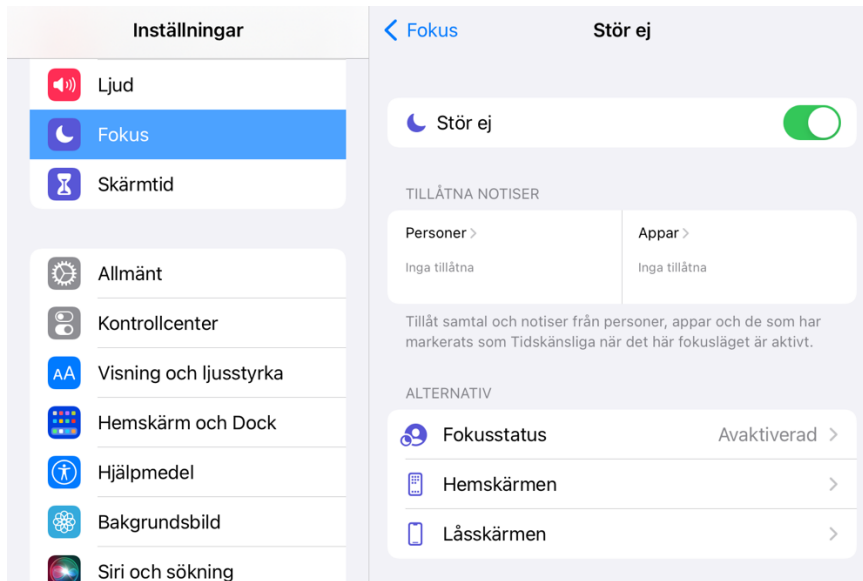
Inställningar

Ljud

Fokus

Skärmtid

Allmänt

Kontrollcenter

Visning och ljusstyrka

Hemskärm och Dock

Hjälpmedel

Bakgrundsbild

Siri och sökning

< Fokus

Stör ej

Stör ej

TILLÅTNA NOTISER

Personer >
Inga tillåtna

Appar >
Inga tillåtna

Tillåt samtal och notiser från personer, appar och de som har markerats som Tidskänsliga när det här fokusläget är aktivt.

ALTERNATIV

Fokusstatus Avaktiverad >

Hemskärmen >

Låsskärmen >